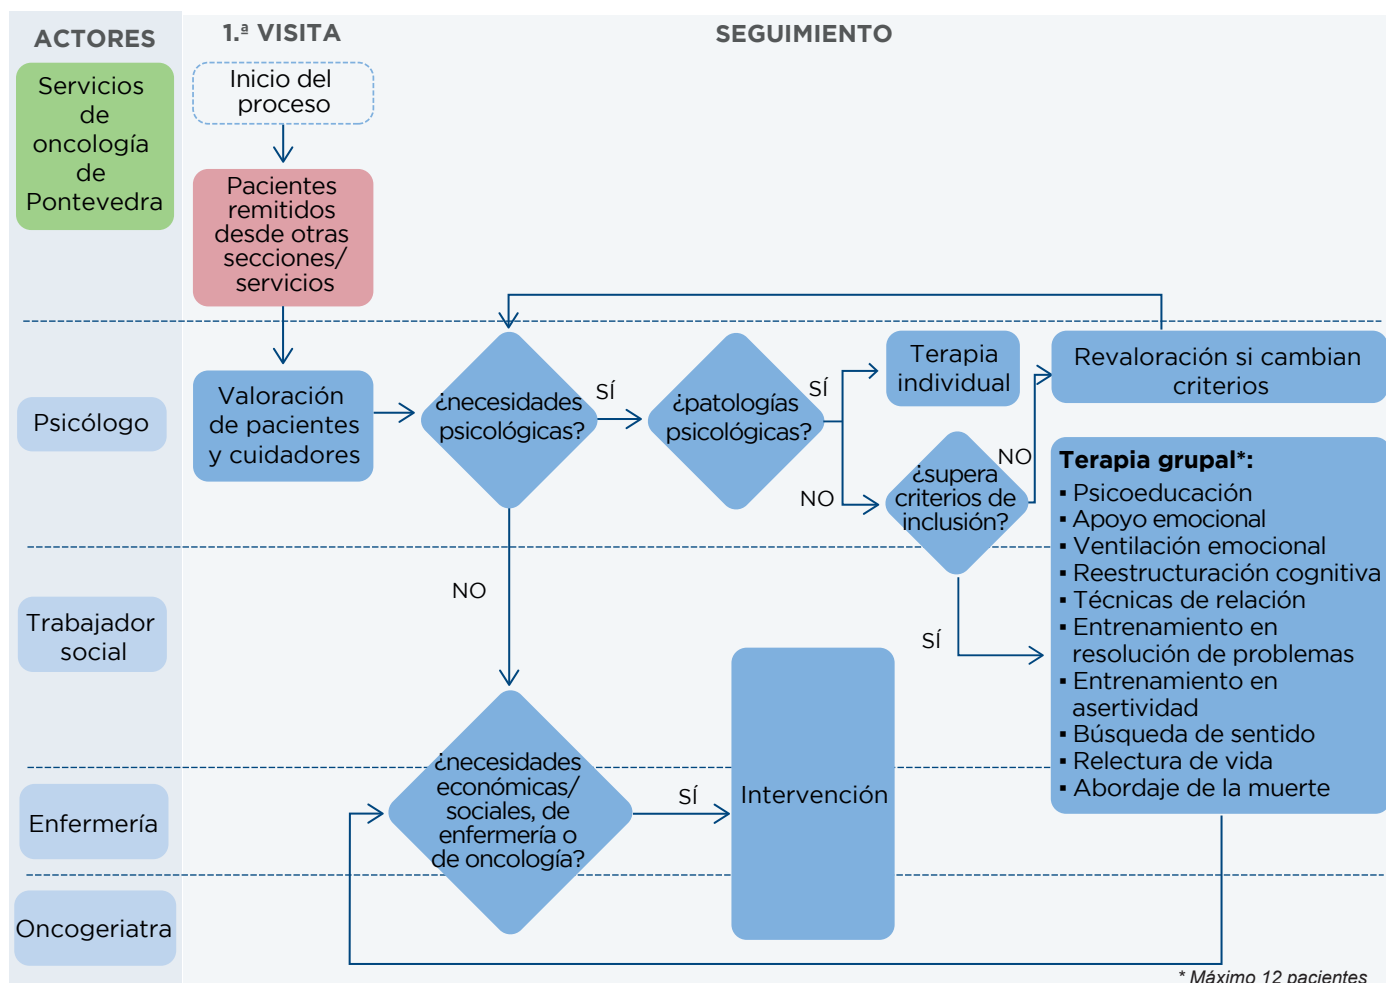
ACTORES

1.ª VISITA

SEGUIMIENTO

Servicios de oncología de Pontevedra

Inicio del proceso

Pacientes remitidos desde otras secciones/ servicios

Psicólogo

Valoración de pacientes y cuidadores

¿necesidades psicológicas?

SÍ

¿patologías psicológicas?

SÍ

Terapia individual

Revaloración si cambian criterios

NO

¿supera criterios de inclusión?

NO

Terapia grupal*:
▪ Psicoeducación
▪ Apoyo emocional
▪ Ventilación emocional
▪ Reestructuración cognitiva
▪ Técnicas de relación
▪ Entrenamiento en resolución de problemas
▪ Entrenamiento en asertividad
▪ Búsqueda de sentido
▪ Relectura de vida
▪ Abordaje de la muerte

Trabajador social

NO

SÍ

Enfermería

¿necesidades económicas/ sociales, de enfermería o de oncología?

SÍ

Intervención

Oncogeriatra

* Máximo 12 pacientes